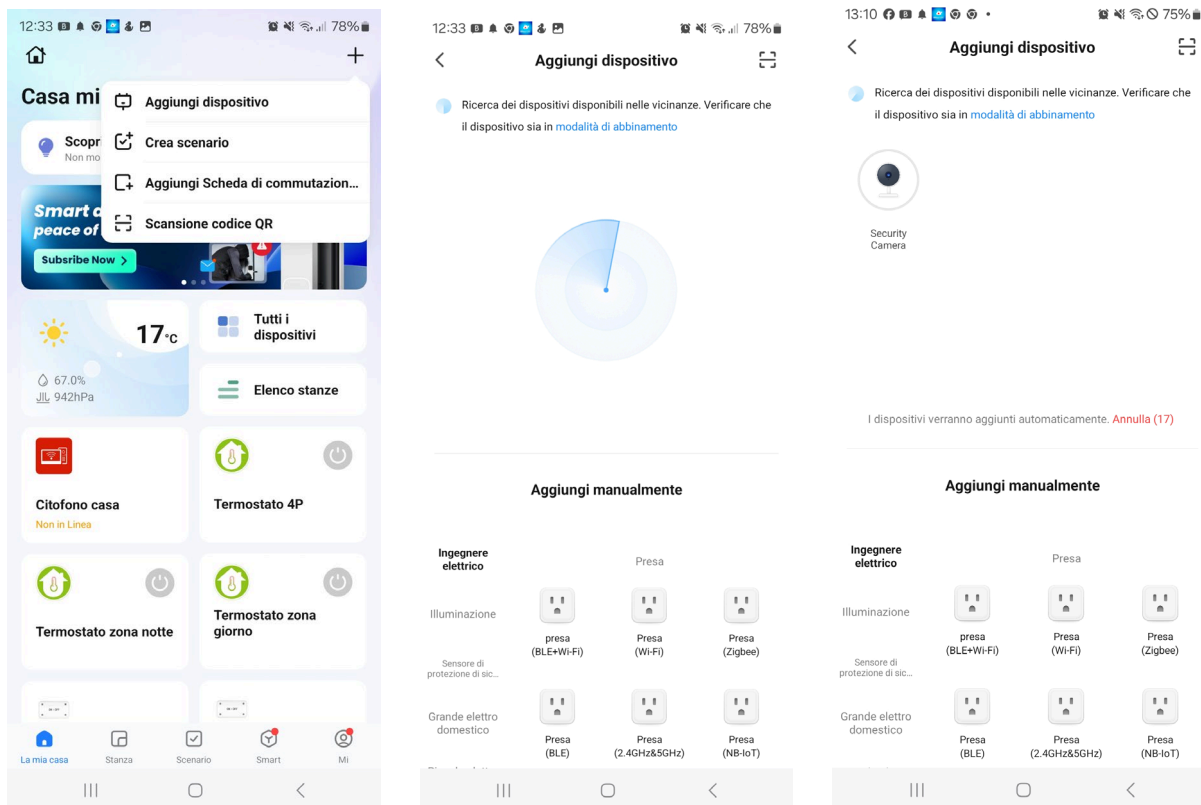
12:33 78%

Casa mi

Aggiungi dispositivo
Crea scenario
Aggiungi Scheda di commutazion...
Scansione codice QR

Scopr
Non mo

Smart a
peace of

Subsribe Now >

17°C
67.0%
942hPa

Tutti i dispositivi
Elenco stanze

Citofono casa
Non in Linea

Termostato 4P

Termostato zona notte

Termostato zona giorno

La mia casa | Stanza | Scenario | Smart | Mi

12:33 78%

Aggiungi dispositivo

Ricerca dei dispositivi disponibili nelle vicinanze. Verificare che il dispositivo sia in modalità di abbinamento

Aggiungi manualmente

Ingegnere elettrico
Illuminazione
Sensore di protezione di sic...
Grande elettro domestico

Presa

presa (BLE+Wi-Fi)
Presa (Wi-Fi)
Presa (Zigbee)
Presa (BLE)
Presa (2.4GHz&5GHz)
Presa (NB-IoT)

13:10 75%

Aggiungi dispositivo

Ricerca dei dispositivi disponibili nelle vicinanze. Verificare che il dispositivo sia in modalità di abbinamento

Security Camera

I dispositivi verranno aggiunti automaticamente. Annulla (17)

Aggiungi manualmente

Ingegnere elettrico
Illuminazione
Sensore di protezione di sic...
Grande elettro domestico

Presa

presa (BLE+Wi-Fi)
Presa (Wi-Fi)
Presa (Zigbee)
Presa (BLE)
Presa (2.4GHz&5GHz)
Presa (NB-IoT)